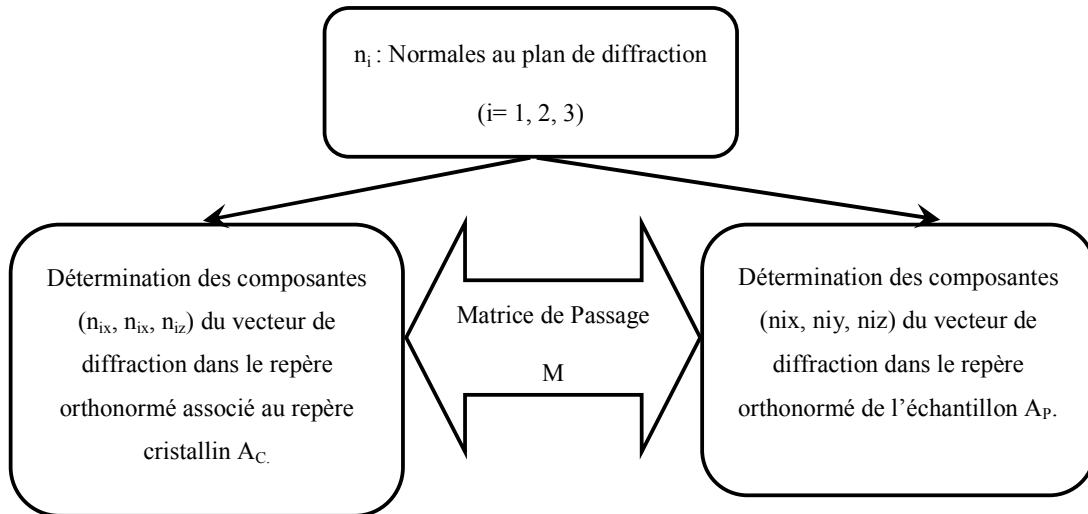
$n_i$ : Normales au plan de diffraction

(i= 1, 2, 3)

Détermination des composantes ($n_{ix}$, $n_{ix}$, $n_{iz}$) du vecteur de diffraction dans le repère orthonormé associé au repère cristallin $A_{C.}$

Matrice de Passage

M

Détermination des composantes (nix, niy, niz) du vecteur de diffraction dans le repère orthonormé de l'échantillon $A_P$.